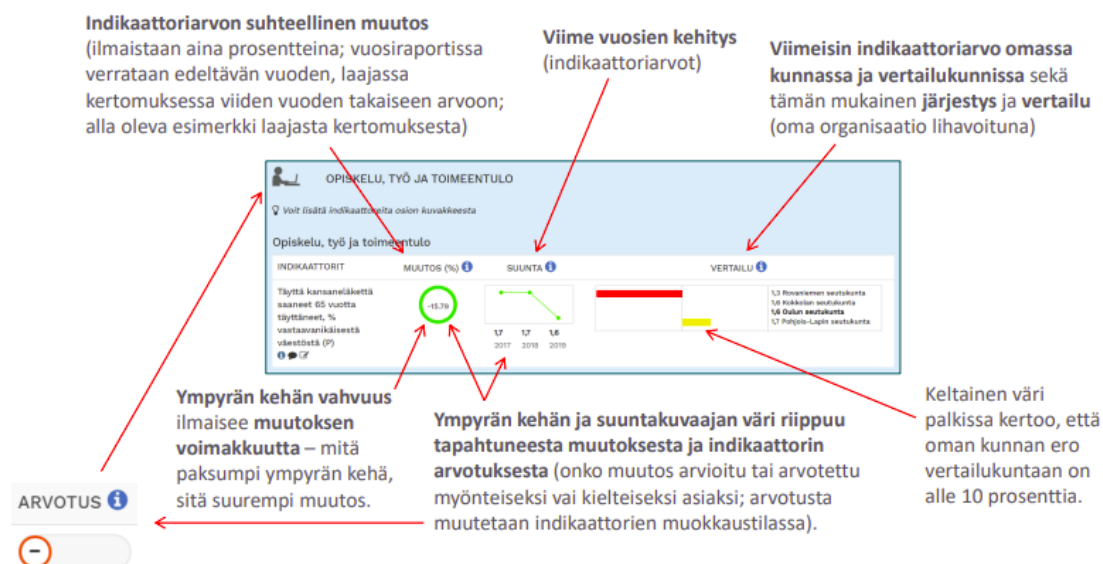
**Indikaattoriarvon suhteellinen muutos** (ilmaistaan aina prosentteina; vuosiraportissa verrataan edeltävän vuoden, laajassa kertomuksessa viiden vuoden takaiseen arvoon; alla oleva esimerkki laajasta kertomuksesta)

**Viime vuosien kehitys** (indikaattoriarvot)

**Viimeisin indikaattoriarvo omassa kunnassa ja vertailukunnissa** sekä tämän mukainen **järjestys** ja **vertailu** (oma organisaatio lihavoituna)

OPISKELU, TYÖ JA TOIMEENTULO

Voit lisätä indikaattoreita osion kuvakkeesta

Opiskelu, työ ja toimeentulo

| INDIKAATTORIT | MUUTOS (%) | SUUNTA | VERTAILU |
|---|---|---|---|
| Täyttä kansaneläkettä saaneet 65 vuotta täyttäneet, % vastaavanikäisestä väestöstä (P) | -15,79 | 1,7 1,7 1,6 / 2017 2018 2019 | 1,3 Rovaniemen seutukunta; 1,6 Kokkolan seutukunta; **1,6 Oulun seutukunta**; 1,7 Pohjois-Lapin seutukunta |

**Ympyrän kehän vahvuus** ilmaisee **muutoksen voimakkuutta** – mitä paksumpi ympyrän kehä, sitä suurempi muutos.

**Ympyrän kehän ja suuntakuvaajan väri riippuu tapahtuneesta muutoksesta ja indikaattorin arvotuksesta** (onko muutos arvioitu tai arvotettu myönteiseksi vai kielteiseksi asiaksi; arvotusta muutetaan indikaattorien muokkaustilassa).

Keltainen väri palkissa kertoo, että oman kunnan ero vertailukuntaan on alle 10 prosenttia.

ARVOTUS